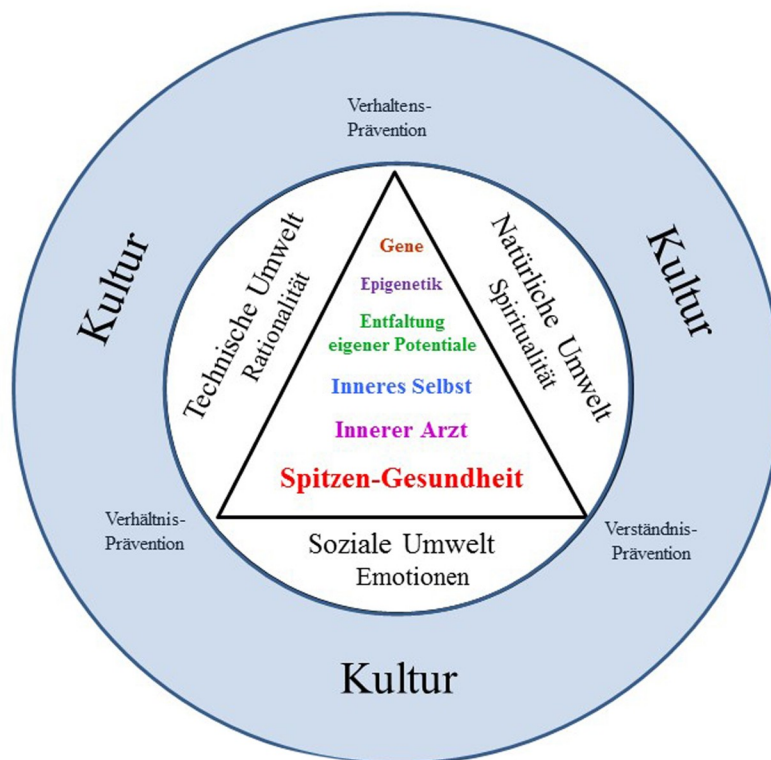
Verhaltens-
Prävention

Kultur

Technische Umwelt
Rationalität

Gene

Epigenetik

Entfaltung
eigener Potentiale

Inneres Selbst

Innerer Arzt

Spitzen-Gesundheit

Natürliche Umwelt
Spiritualität

Kultur

Verhältnis-
Prävention

Soziale Umwelt
Emotionen

Verständnis-
Prävention

Kultur